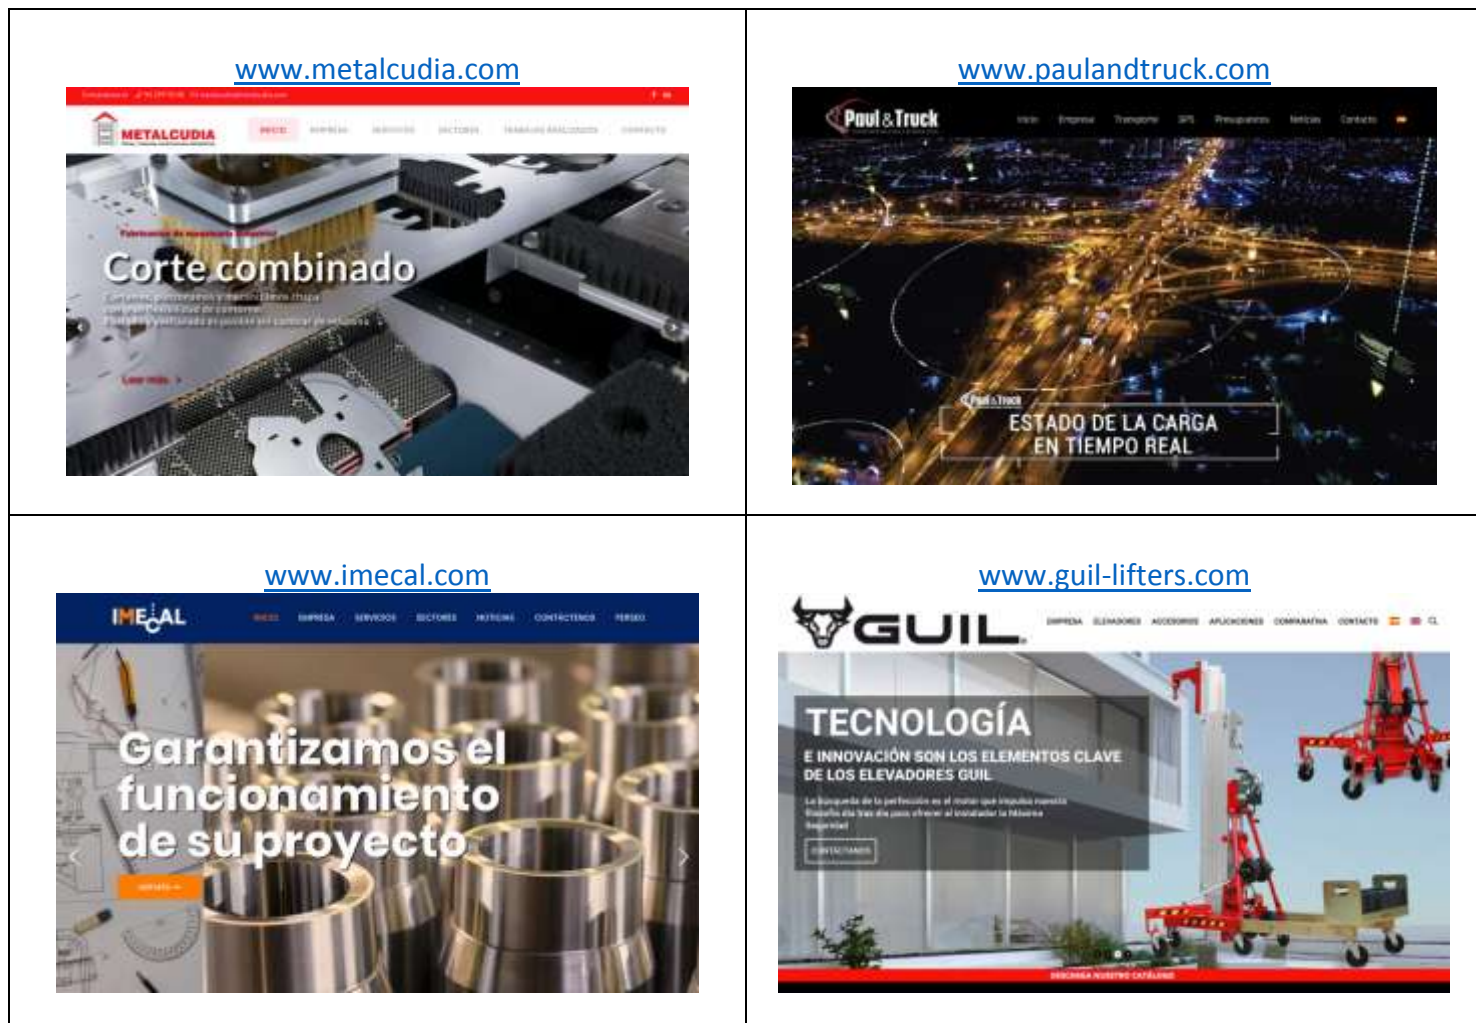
| www.metalcudia.com | www.paulandtruck.com |
|---|---|
| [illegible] METALCUDIA INICIO EMPRESA SERVICIOS SECTORES TRABAJOS REALIZADOS CONTACTO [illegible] Corte combinado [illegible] Leer más | Paul & Truck Inicio Empresa Transporte GPS Presupuestos Noticias Contacto Paul & Truck ESTADO DE LA CARGA EN TIEMPO REAL |
| www.imecal.com | www.guil-lifters.com |
| IMECAL INICIO EMPRESA SERVICIOS SECTORES NOTICIAS CONTÁCTENOS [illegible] Garantizamos el funcionamiento de su proyecto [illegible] | GUIL EMPRESA ELEVADORES ACCESORIOS APLICACIONES COMPARATIVA CONTACTO TECNOLOGÍA E INNOVACIÓN SON LOS ELEMENTOS CLAVE DE LOS ELEVADORES GUIL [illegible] CONTACTAMOS DESCARGA NUESTRO CATÁLOGO |